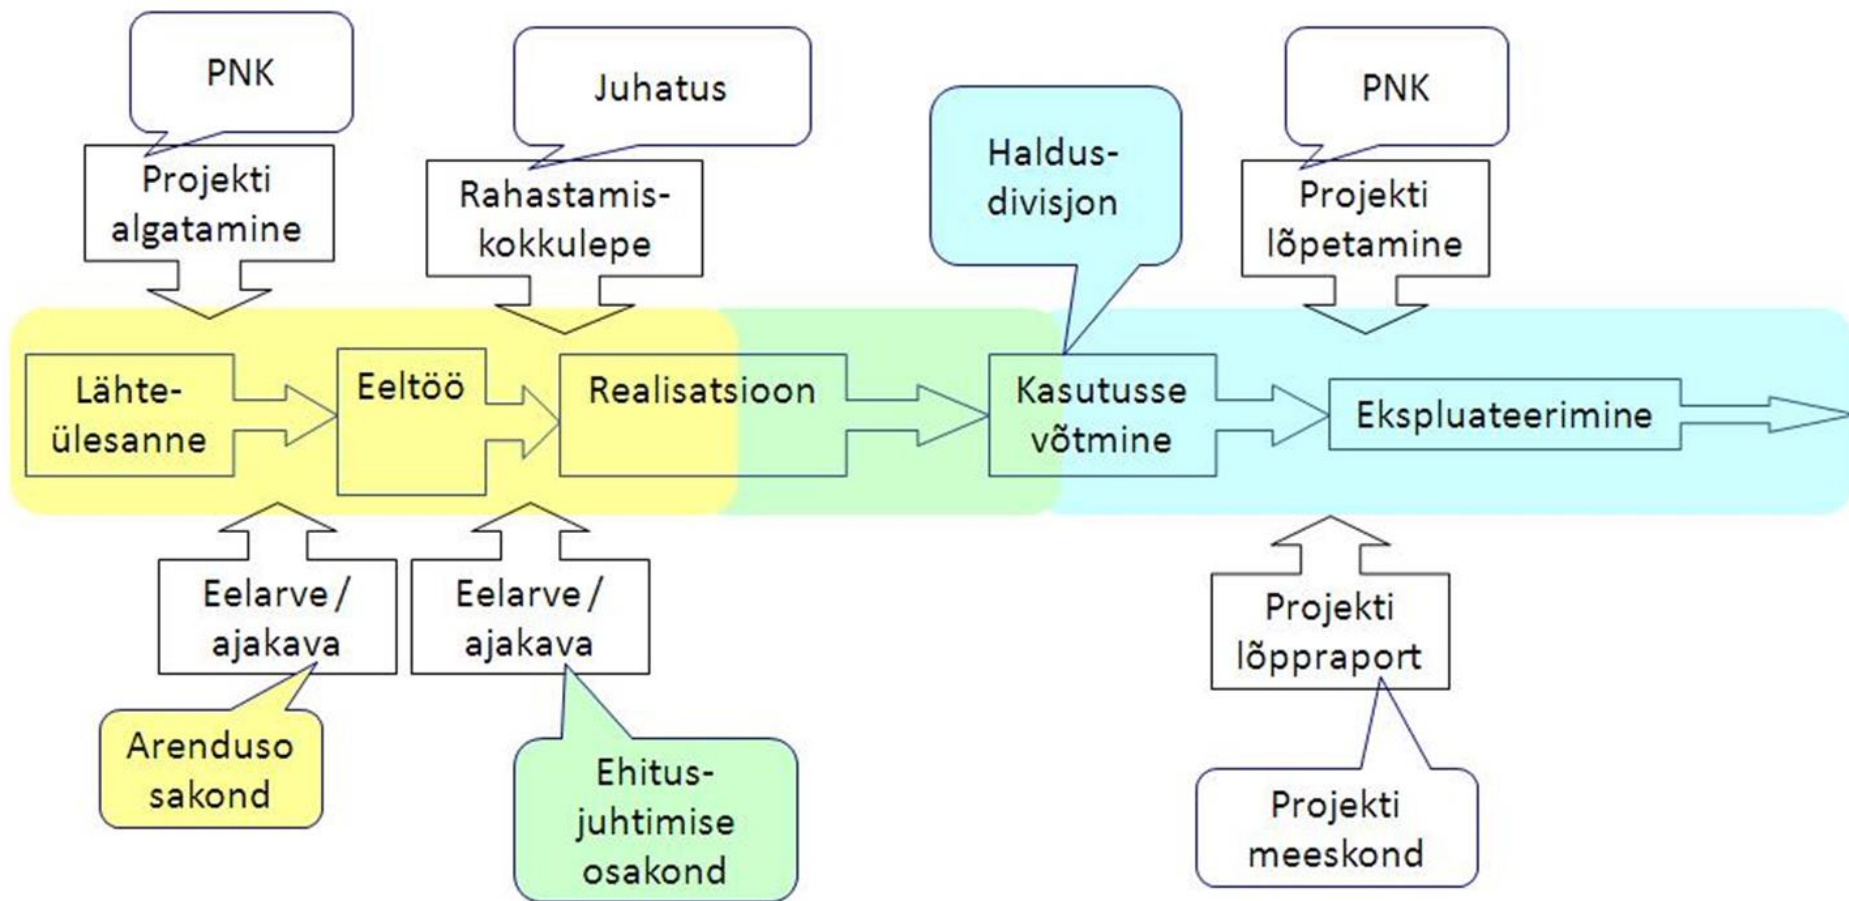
PNK

Projekti algatamine

Juhatus

Rahastamis-kokkulepe

Haldus-divisjon

PNK

Projekti lõpetamine

Lähte-ülesanne

Eeltöö

Realisatsioon

Kasutusse võtmine

Ekspluateerimine

Eelarve / ajakava

Eelarve / ajakava

Projekti lõppraport

Arenduso sakond

Ehitus-juhtimise osakond

Projekti meeskond